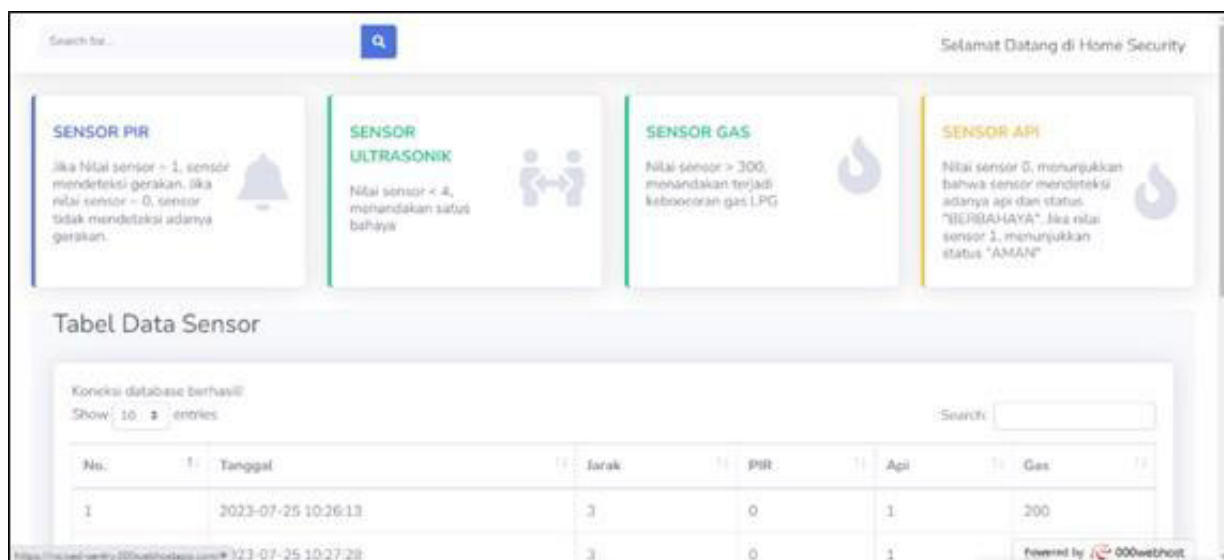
Search for...

Selamat Datang di Home Security

SENSOR PIR

Jika Nilai sensor = 1, sensor mendeteksi gerakan. Jika nilai sensor = 0, sensor tidak mendeteksi adanya gerakan.

SENSOR ULTRASONIK

Nilai sensor < 4, menandakan satus bahaya

SENSOR GAS

Nilai sensor > 300, menandakan terjadi kebocoran gas LPG

SENSOR API

Nilai sensor 0, menunjukkan bahwa sensor mendeteksi adanya api dan status "BERBAHAYA". Jika nilai sensor 1, menunjukkan status "AMAN"

Tabel Data Sensor

Koneksi database berhasil!

Show 10 entries

Search:

| No. | Tanggal | Jarak | PIR | Api | Gas |
|---|---|---|---|---|---|
| 1 | 2023-07-25 10:26:13 | 3 | 0 | 1 | 200 |
| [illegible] | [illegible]23-07-25 10:27:28 | 3 | 0 | 1 | |

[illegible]

Powered by 000webhost